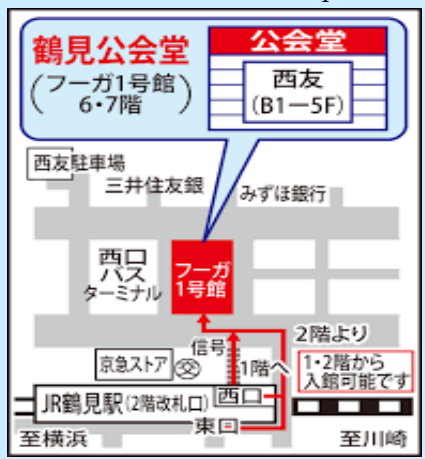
鶴見公会堂
（フーガ1号館）
6・7階

公会堂
西友
（B1ー5F）

西友駐車場
三井住友銀
みずほ銀行
西口
バス
ターミナル
フーガ
1号館
2階より
信号
1階へ
京急ストア
1・2階から
入館可能です
JR鶴見駅（2階改札口）
西口
東口
至横浜
至川崎